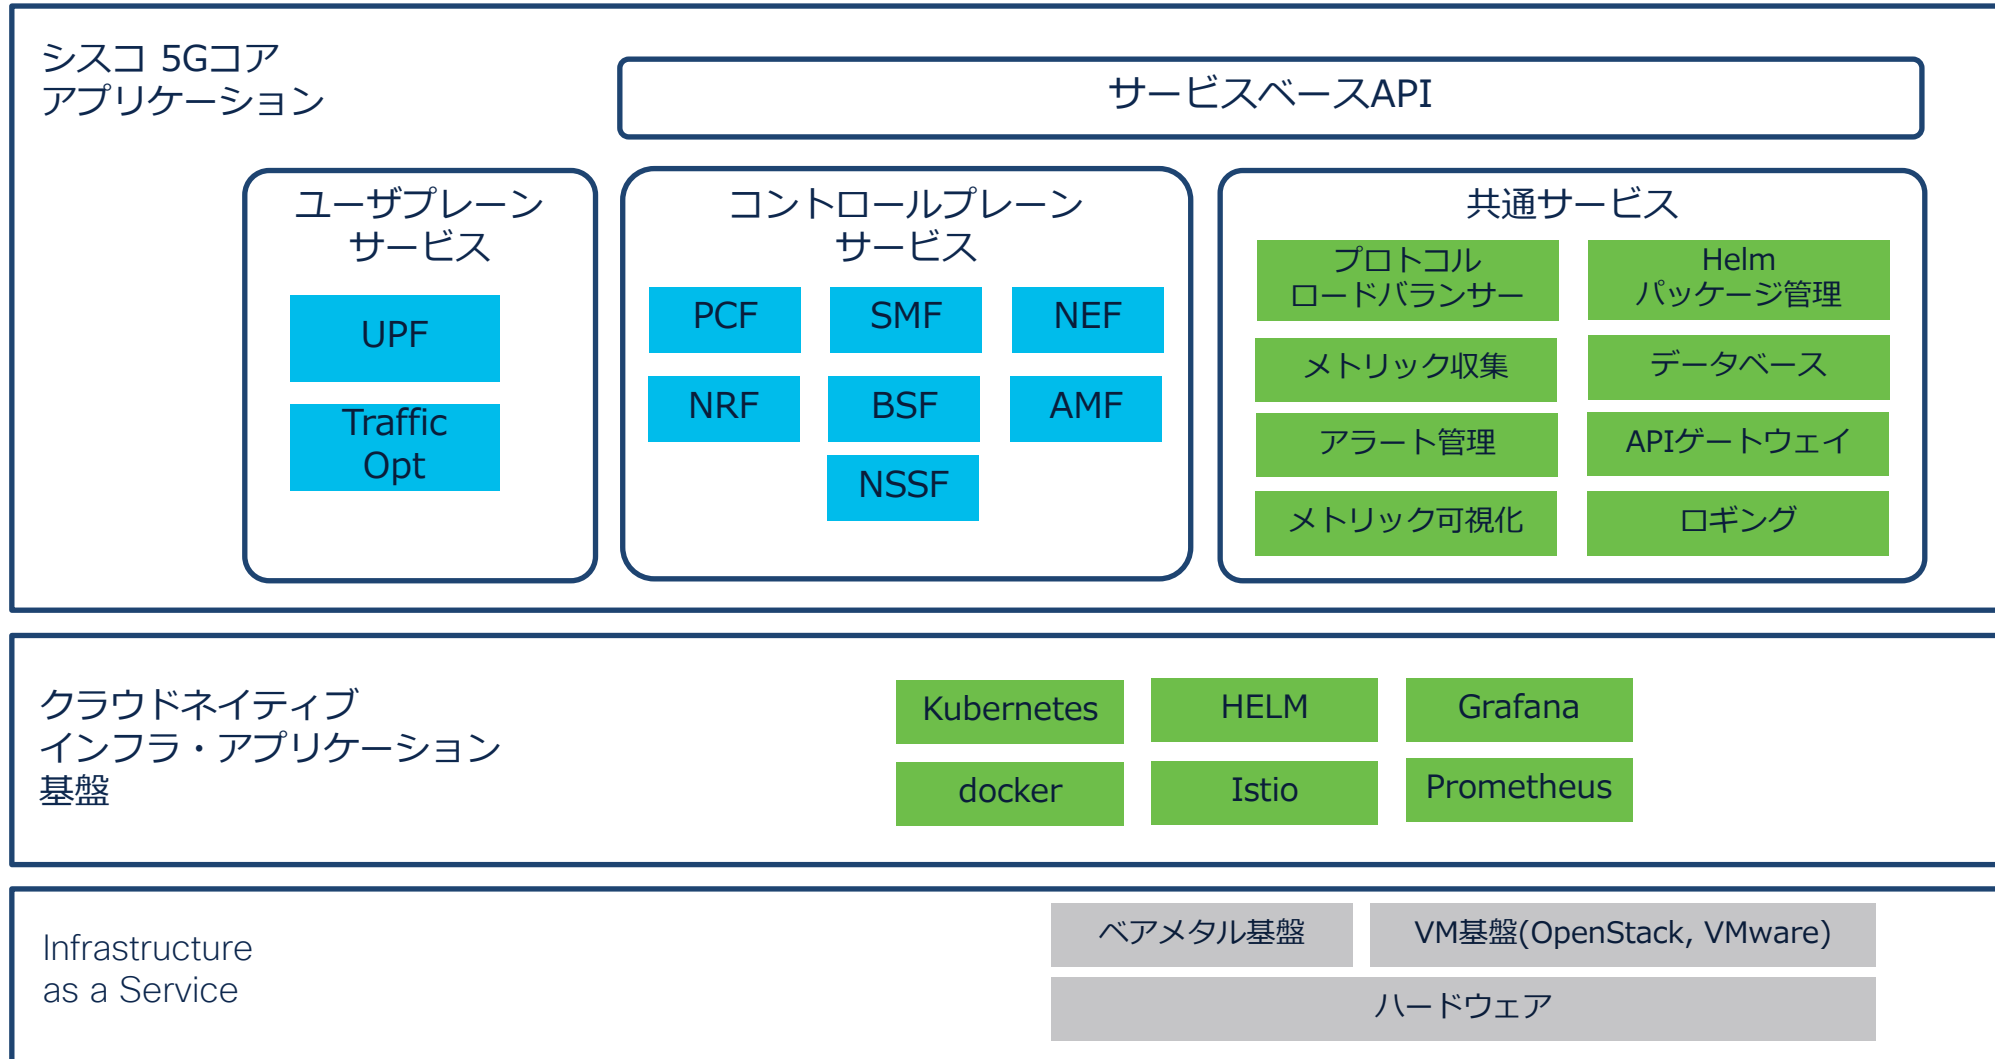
シスコ 5Gコア
アプリケーション

サービスベースAPI

ユーザプレーン
サービス

UPF

Traffic
Opt

コントロールプレーン
サービス

PCF

SMF

NEF

NRF

BSF

AMF

NSSF

共通サービス

プロトコル
ロードバランサー

Helm
パッケージ管理

メトリック収集

データベース

アラート管理

APIゲートウェイ

メトリック可視化

ロギング

クラウドネイティブ
インフラ・アプリケーション
基盤

Kubernetes

HELM

Grafana

docker

Istio

Prometheus

Infrastructure
as a Service

ベアメタル基盤

VM基盤(OpenStack, VMware)

ハードウェア